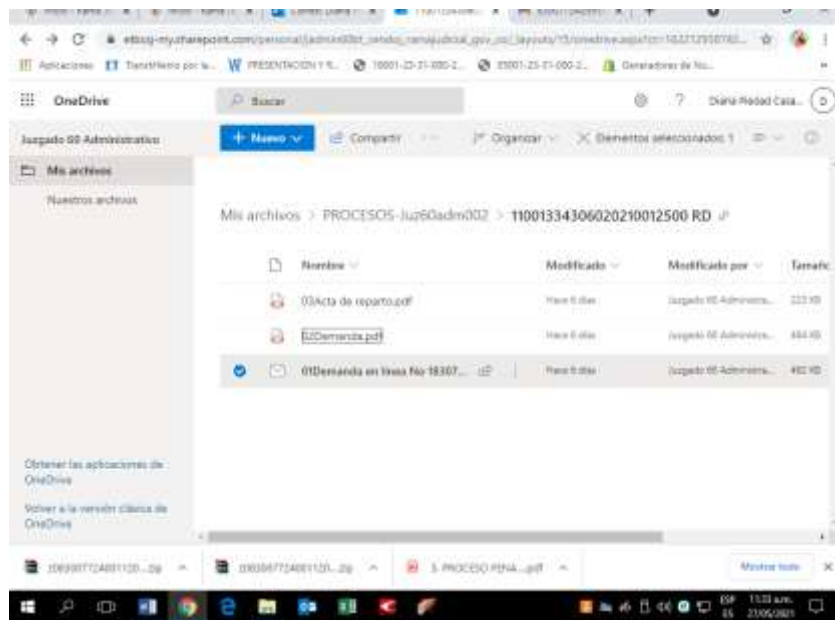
etbcsj-my.sharepoint.com/personal/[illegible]

Aplicaciones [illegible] W PRESENTACION Y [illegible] 10001-33-31-000-2... 05001-33-31-000-2... Generadores de No...

OneDrive

Buscar

Diana Piedad Casa...

Juzgado 60 Administrativo

+ Nuevo

Compartir

Organizar

Elementos seleccionados: 1

Mis archivos

Nuestros archivos

Mis archivos > PROCESOS-Juz60adm002 > 11001334306020210012500 RD

Nombre

Modificado

Modificado por

Tamaño

03Acta de reparto.pdf

Hace 6 días

Juzgado 60 Administra...

223 KB

02Demanda.pdf

Hace 6 días

Juzgado 60 Administra...

484 KB

01Demanda en línea No 18307...

Hace 6 días

Juzgado 60 Administra...

482 KB

Obtener las aplicaciones de OneDrive

Volver a la versión clásica de OneDrive

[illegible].zip

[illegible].zip

3. PROCESO PENA....pdf

Mostrar todo

ESP ES

11:33 a.m. 27/05/2021